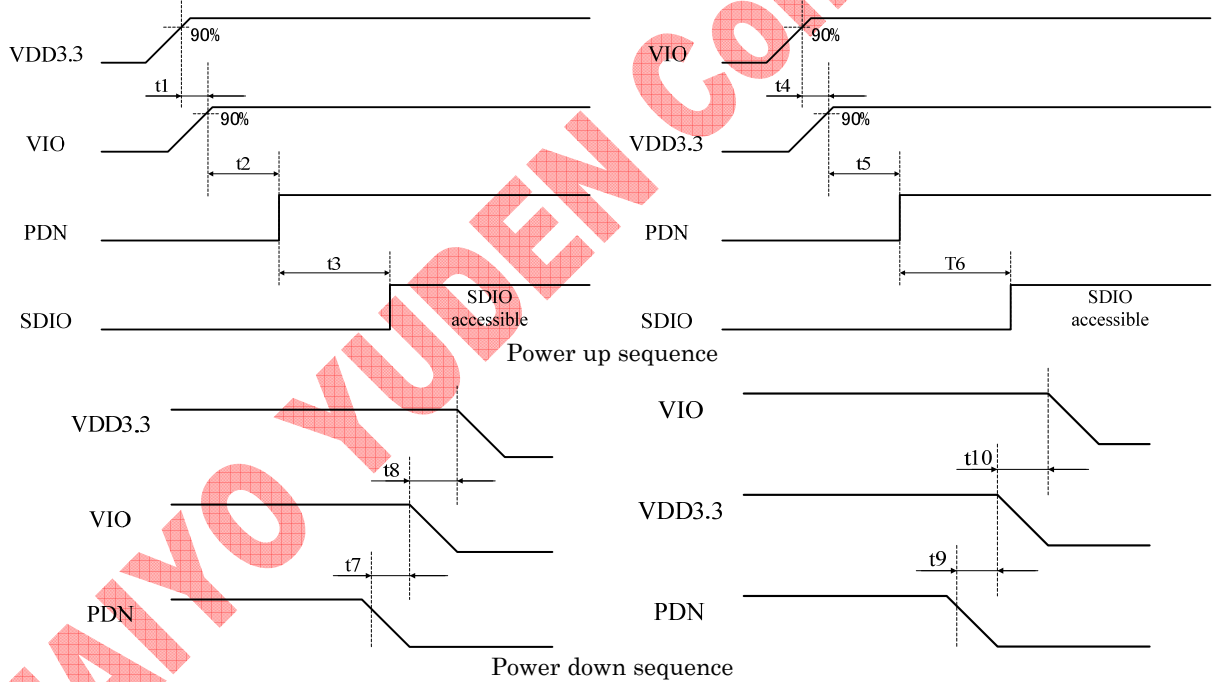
VDD3.3
90%
t1
VIO
90%
t2
PDN
t3
SDIO
SDIO accessible

VIO
90%
t4
VDD3.3
90%
t5
PDN
T6
SDIO
SDIO accessible

Power up sequence

VDD3.3
t8
VIO
t7
PDN

VIO
t10
VDD3.3
t9
PDN

Power down sequence

ANYO YUDEN CO